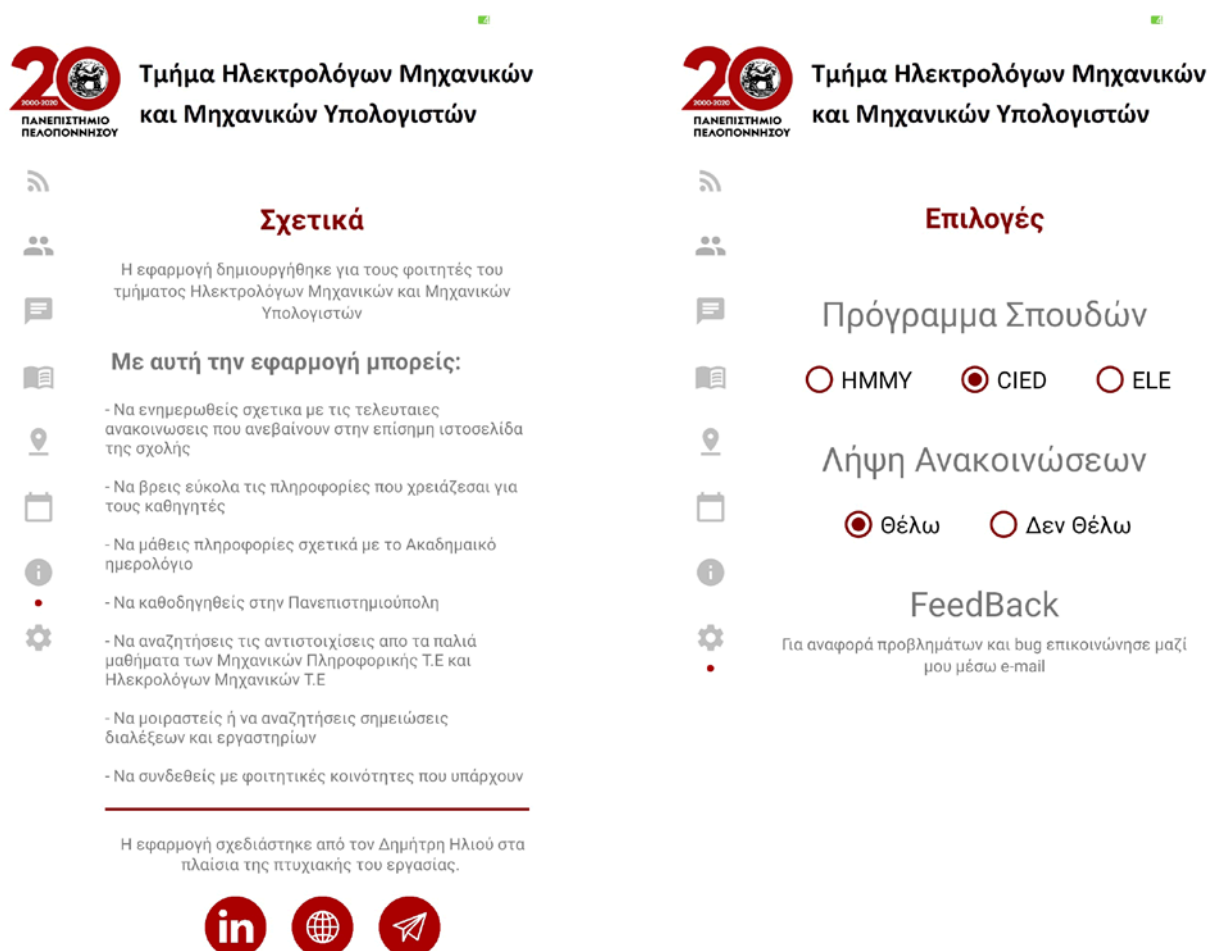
20
2000-2020
ΠΑΝΕΠΙΣΤΗΜΙΟ ΠΕΛΟΠΟΝΝΗΣΟΥ

Τμήμα Ηλεκτρολόγων Μηχανικών και Μηχανικών Υπολογιστών

Σχετικά

Η εφαρμογή δημιουργήθηκε για τους φοιτητές του τμήματος Ηλεκτρολόγων Μηχανικών και Μηχανικών Υπολογιστών

Με αυτή την εφαρμογή μπορείς:

- Να ενημερωθείς σχετικα με τις τελευταιες ανακοινωσεις που ανεβαίνουν στην επίσημη ιστοσελίδα της σχολής

- Να βρεις εύκολα τις πληροφορίες που χρειάζεσαι για τους καθηγητές

- Να μάθεις πληροφορίες σχετικά με το Ακαδημαικό ημερολόγιο

- Να καθοδηγηθείς στην Πανεπιστημιούπολη

- Να αναζητήσεις τις αντιστοιχίσεις απο τα παλιά μαθήματα των Μηχανικών Πληροφορικής Τ.Ε και Ηλεκρολόγων Μηχανικών Τ.Ε

- Να μοιραστείς ή να αναζητήσεις σημειώσεις διαλέξεων και εργαστηρίων

- Να συνδεθείς με φοιτητικές κοινότητες που υπάρχουν

Η εφαρμογή σχεδιάστηκε από τον Δημήτρη Ηλιού στα πλαίσια της πτυχιακής του εργασίας.

in

20
2000-2020
ΠΑΝΕΠΙΣΤΗΜΙΟ ΠΕΛΟΠΟΝΝΗΣΟΥ

Τμήμα Ηλεκτρολόγων Μηχανικών και Μηχανικών Υπολογιστών

Επιλογές

Πρόγραμμα Σπουδών

HMMY
CIED
ELE

Λήψη Ανακοινώσεων

Θέλω
Δεν Θέλω

FeedBack

Για αναφορά προβλημάτων και bug επικοινώνησε μαζί μου μέσω e-mail